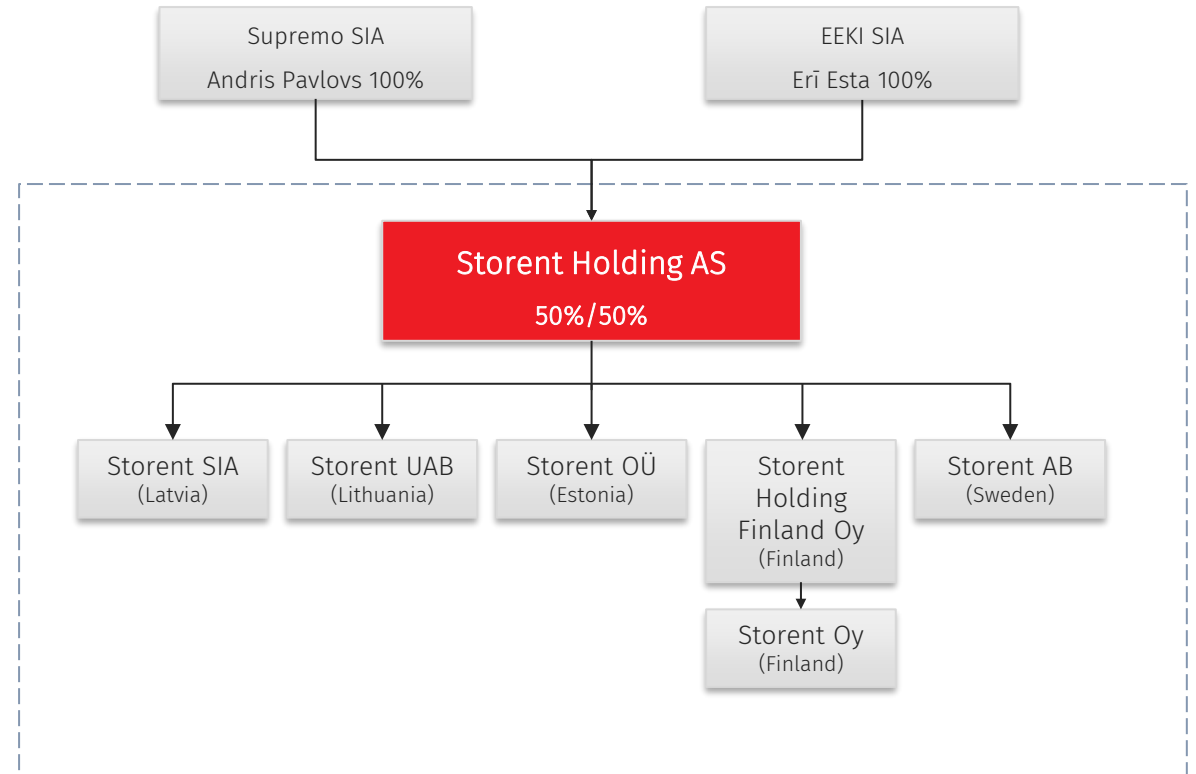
Supremo SIA
Andris Pavlovs 100%

EEKI SIA
Erī Esta 100%

Storent Holding AS
50%/50%

Storent SIA
(Latvia)

Storent UAB
(Lithuania)

Storent OÜ
(Estonia)

Storent Holding Finland Oy
(Finland)

Storent AB
(Sweden)

Storent Oy
(Finland)